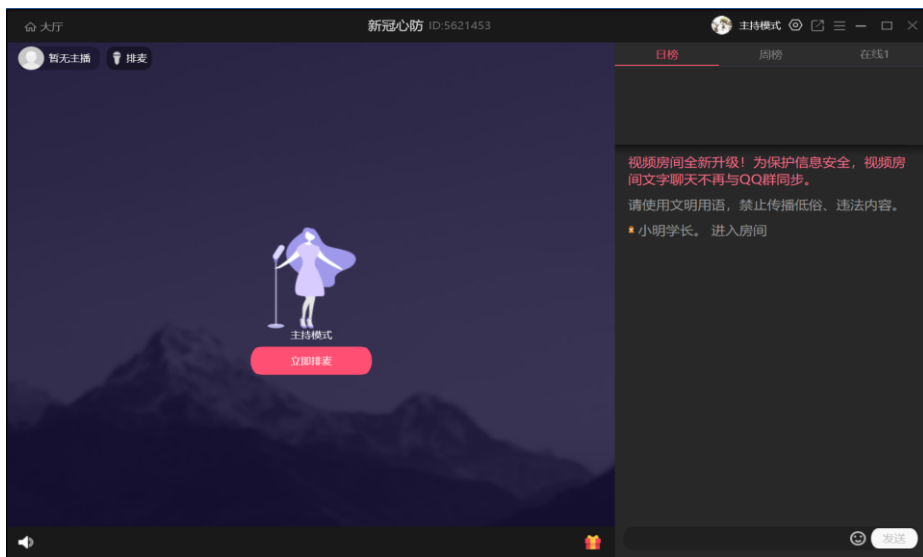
大厅

新冠心防 ID:5621453

主持模式

暂无主播

排麦

日榜

周榜

在线1

视频房间全新升级！为保护信息安全，视频房间文字聊天不再与QQ群同步。

请使用文明用语，禁止传播低俗、违法内容。

小明学长。 进入房间

主持模式

立即排麦

发送